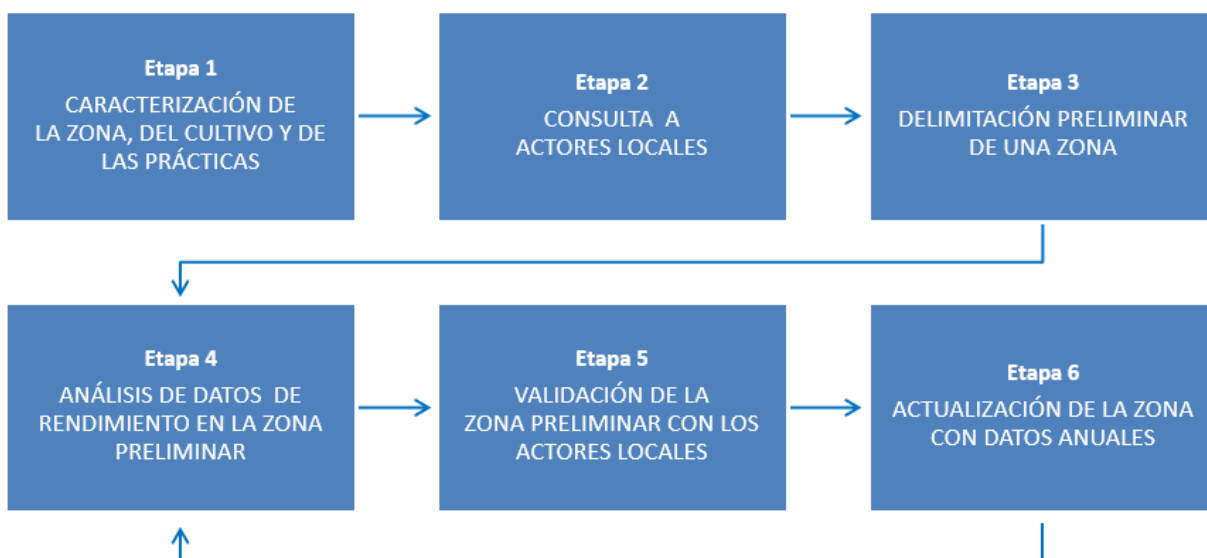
Etapa 1
CARACTERIZACIÓN DE LA ZONA, DEL CULTIVO Y DE LAS PRÁCTICAS

Etapa 2
CONSULTA A ACTORES LOCALES

Etapa 3
DELIMITACIÓN PRELIMINAR DE UNA ZONA

Etapa 4
ANÁLISIS DE DATOS DE RENDIMIENTO EN LA ZONA PRELIMINAR

Etapa 5
VALIDACIÓN DE LA ZONA PRELIMINAR CON LOS ACTORES LOCALES

Etapa 6
ACTUALIZACIÓN DE LA ZONA CON DATOS ANUALES